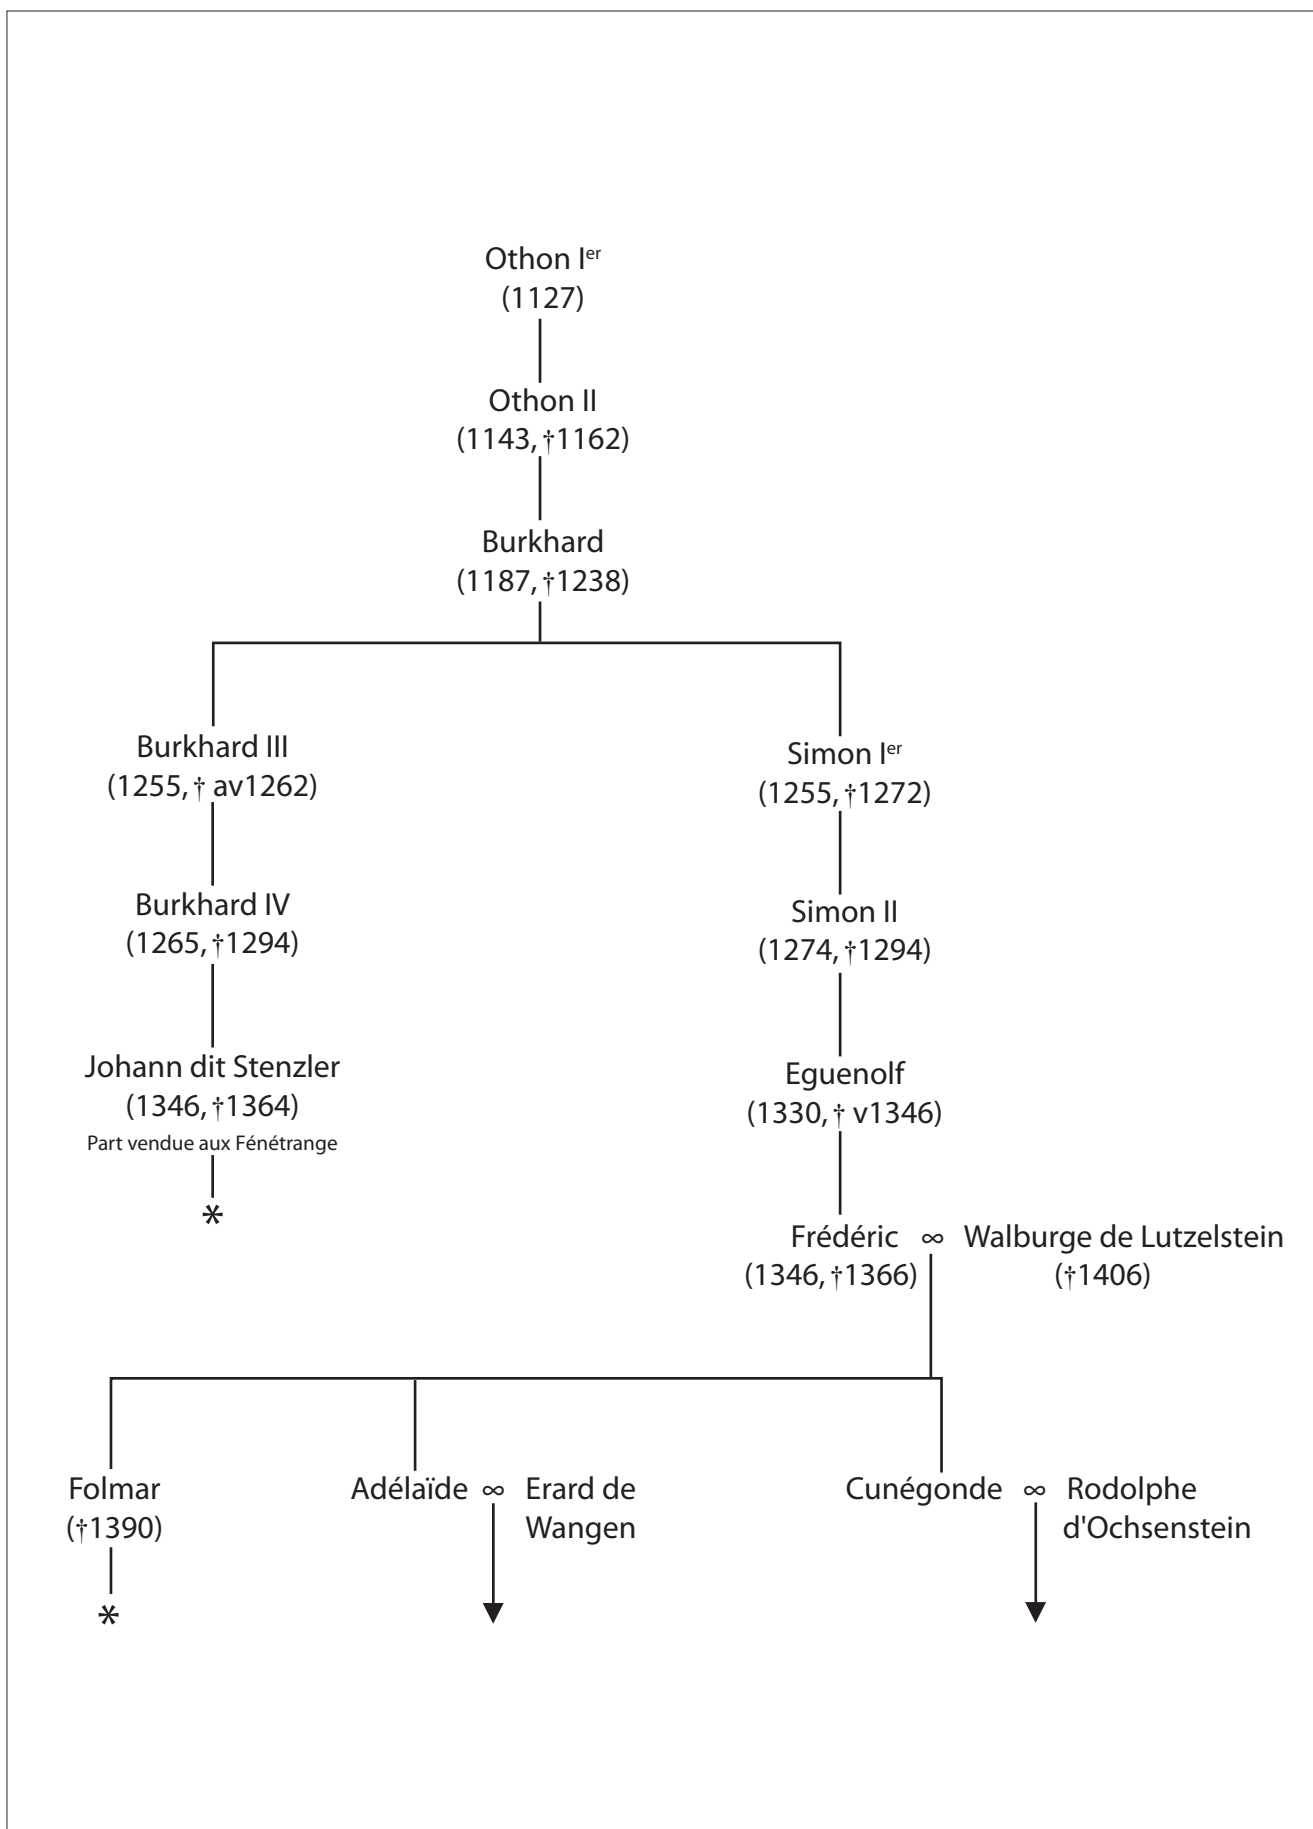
Othon I$^{er}$
(1127)

Othon II
(1143, †1162)

Burkhard
(1187, †1238)

Burkhard III
(1255, † av1262)

Burkhard IV
(1265, †1294)

Johann dit Stenzler
(1346, †1364)
Part vendue aux Fénétrange

*

Simon I$^{er}$
(1255, †1272)

Simon II
(1274, †1294)

Eguenolf
(1330, † v1346)

Frédéric ∞ Walburge de Lutzelstein
(1346, †1366) (†1406)

Folmar
(†1390)

*

Adélaïde ∞ Erard de Wangen

Cunégonde ∞ Rodolphe d'Ochsenstein